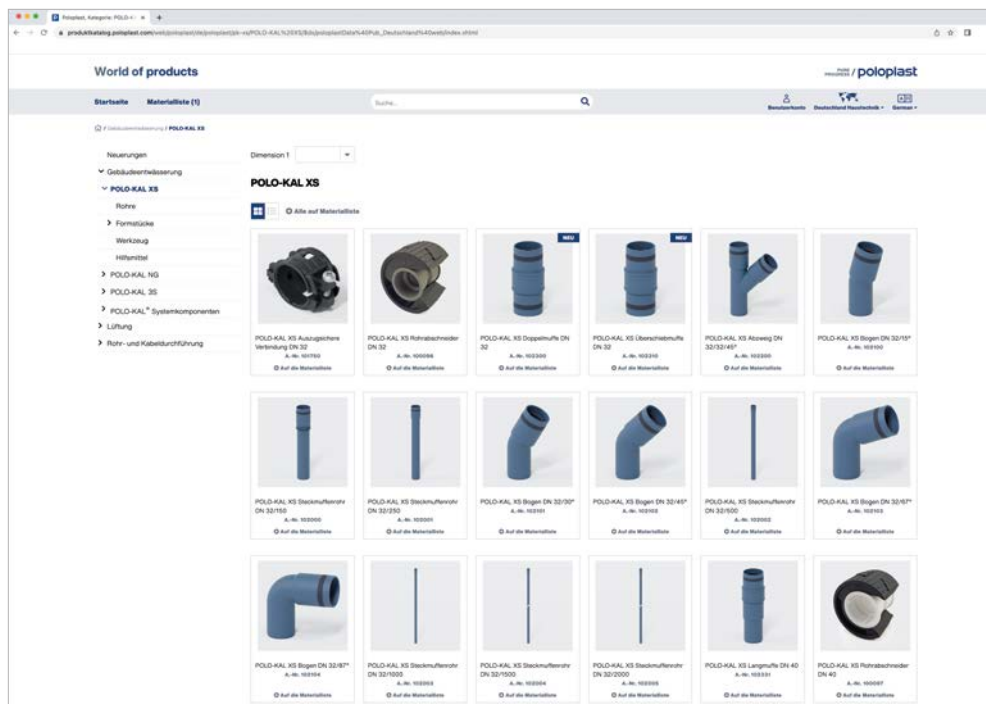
Poloplast, Kategorie: POLO-K × +

produktkatalog.poloplast.com/web/poloplast/de/poloplast/pk-xs/POLO-KAL%20XS/$ds/poloplastData%40Pub_Deutschland%40web/index.shtml

World of products

/ poloplast

Startseite Materialliste (1)

Suche...

Benutzerkonto Deutschland Haustechnik German

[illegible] / Gebäudeentwässerung / POLO-KAL XS

Neuerungen
Gebäudeentwässerung
POLO-KAL XS
Rohre
Formstücke
Werkzeug
Hilfsmittel
POLO-KAL NG
POLO-KAL 3S
POLO-KAL® Systemkomponenten
Lüftung
Rohr- und Kabeldurchführung

Dimension 1

POLO-KAL XS

Alle auf Materialliste

POLO-KAL XS Auszugsichere Verbindung DN 32
A.-Nr. 101750
Auf die Materialliste

POLO-KAL XS Rohrabschneider DN 32
A.-Nr. 100096
Auf die Materialliste

NEU
POLO-KAL XS Doppelmuffe DN 32
A.-Nr. 102300
Auf die Materialliste

NEU
POLO-KAL XS Überschiebmuffe DN 32
A.-Nr. 102310
Auf die Materialliste

POLO-KAL XS Abzweig DN 32/32/45°
A.-Nr. 102200
Auf die Materialliste

POLO-KAL XS Bogen DN 32/15°
A.-Nr. 102100
Auf die Materialliste

POLO-KAL XS Steckmuffenrohr DN 32/150
A.-Nr. 102000
Auf die Materialliste

POLO-KAL XS Steckmuffenrohr DN 32/250
A.-Nr. 102001
Auf die Materialliste

POLO-KAL XS Bogen DN 32/30°
A.-Nr. 102101
Auf die Materialliste

POLO-KAL XS Bogen DN 32/45°
A.-Nr. 102102
Auf die Materialliste

POLO-KAL XS Steckmuffenrohr DN 32/500
A.-Nr. 102002
Auf die Materialliste

POLO-KAL XS Bogen DN 32/67°
A.-Nr. 102103
Auf die Materialliste

POLO-KAL XS Bogen DN 32/87°
A.-Nr. 102104
Auf die Materialliste

POLO-KAL XS Steckmuffenrohr DN 32/1000
A.-Nr. 102003
Auf die Materialliste

POLO-KAL XS Steckmuffenrohr DN 32/1500
A.-Nr. 102004
Auf die Materialliste

POLO-KAL XS Steckmuffenrohr DN 32/2000
A.-Nr. 102005
Auf die Materialliste

POLO-KAL XS Langmuffe DN 40
A.-Nr. 102331
Auf die Materialliste

POLO-KAL XS Rohrabschneider DN 40
A.-Nr. 100097
Auf die Materialliste